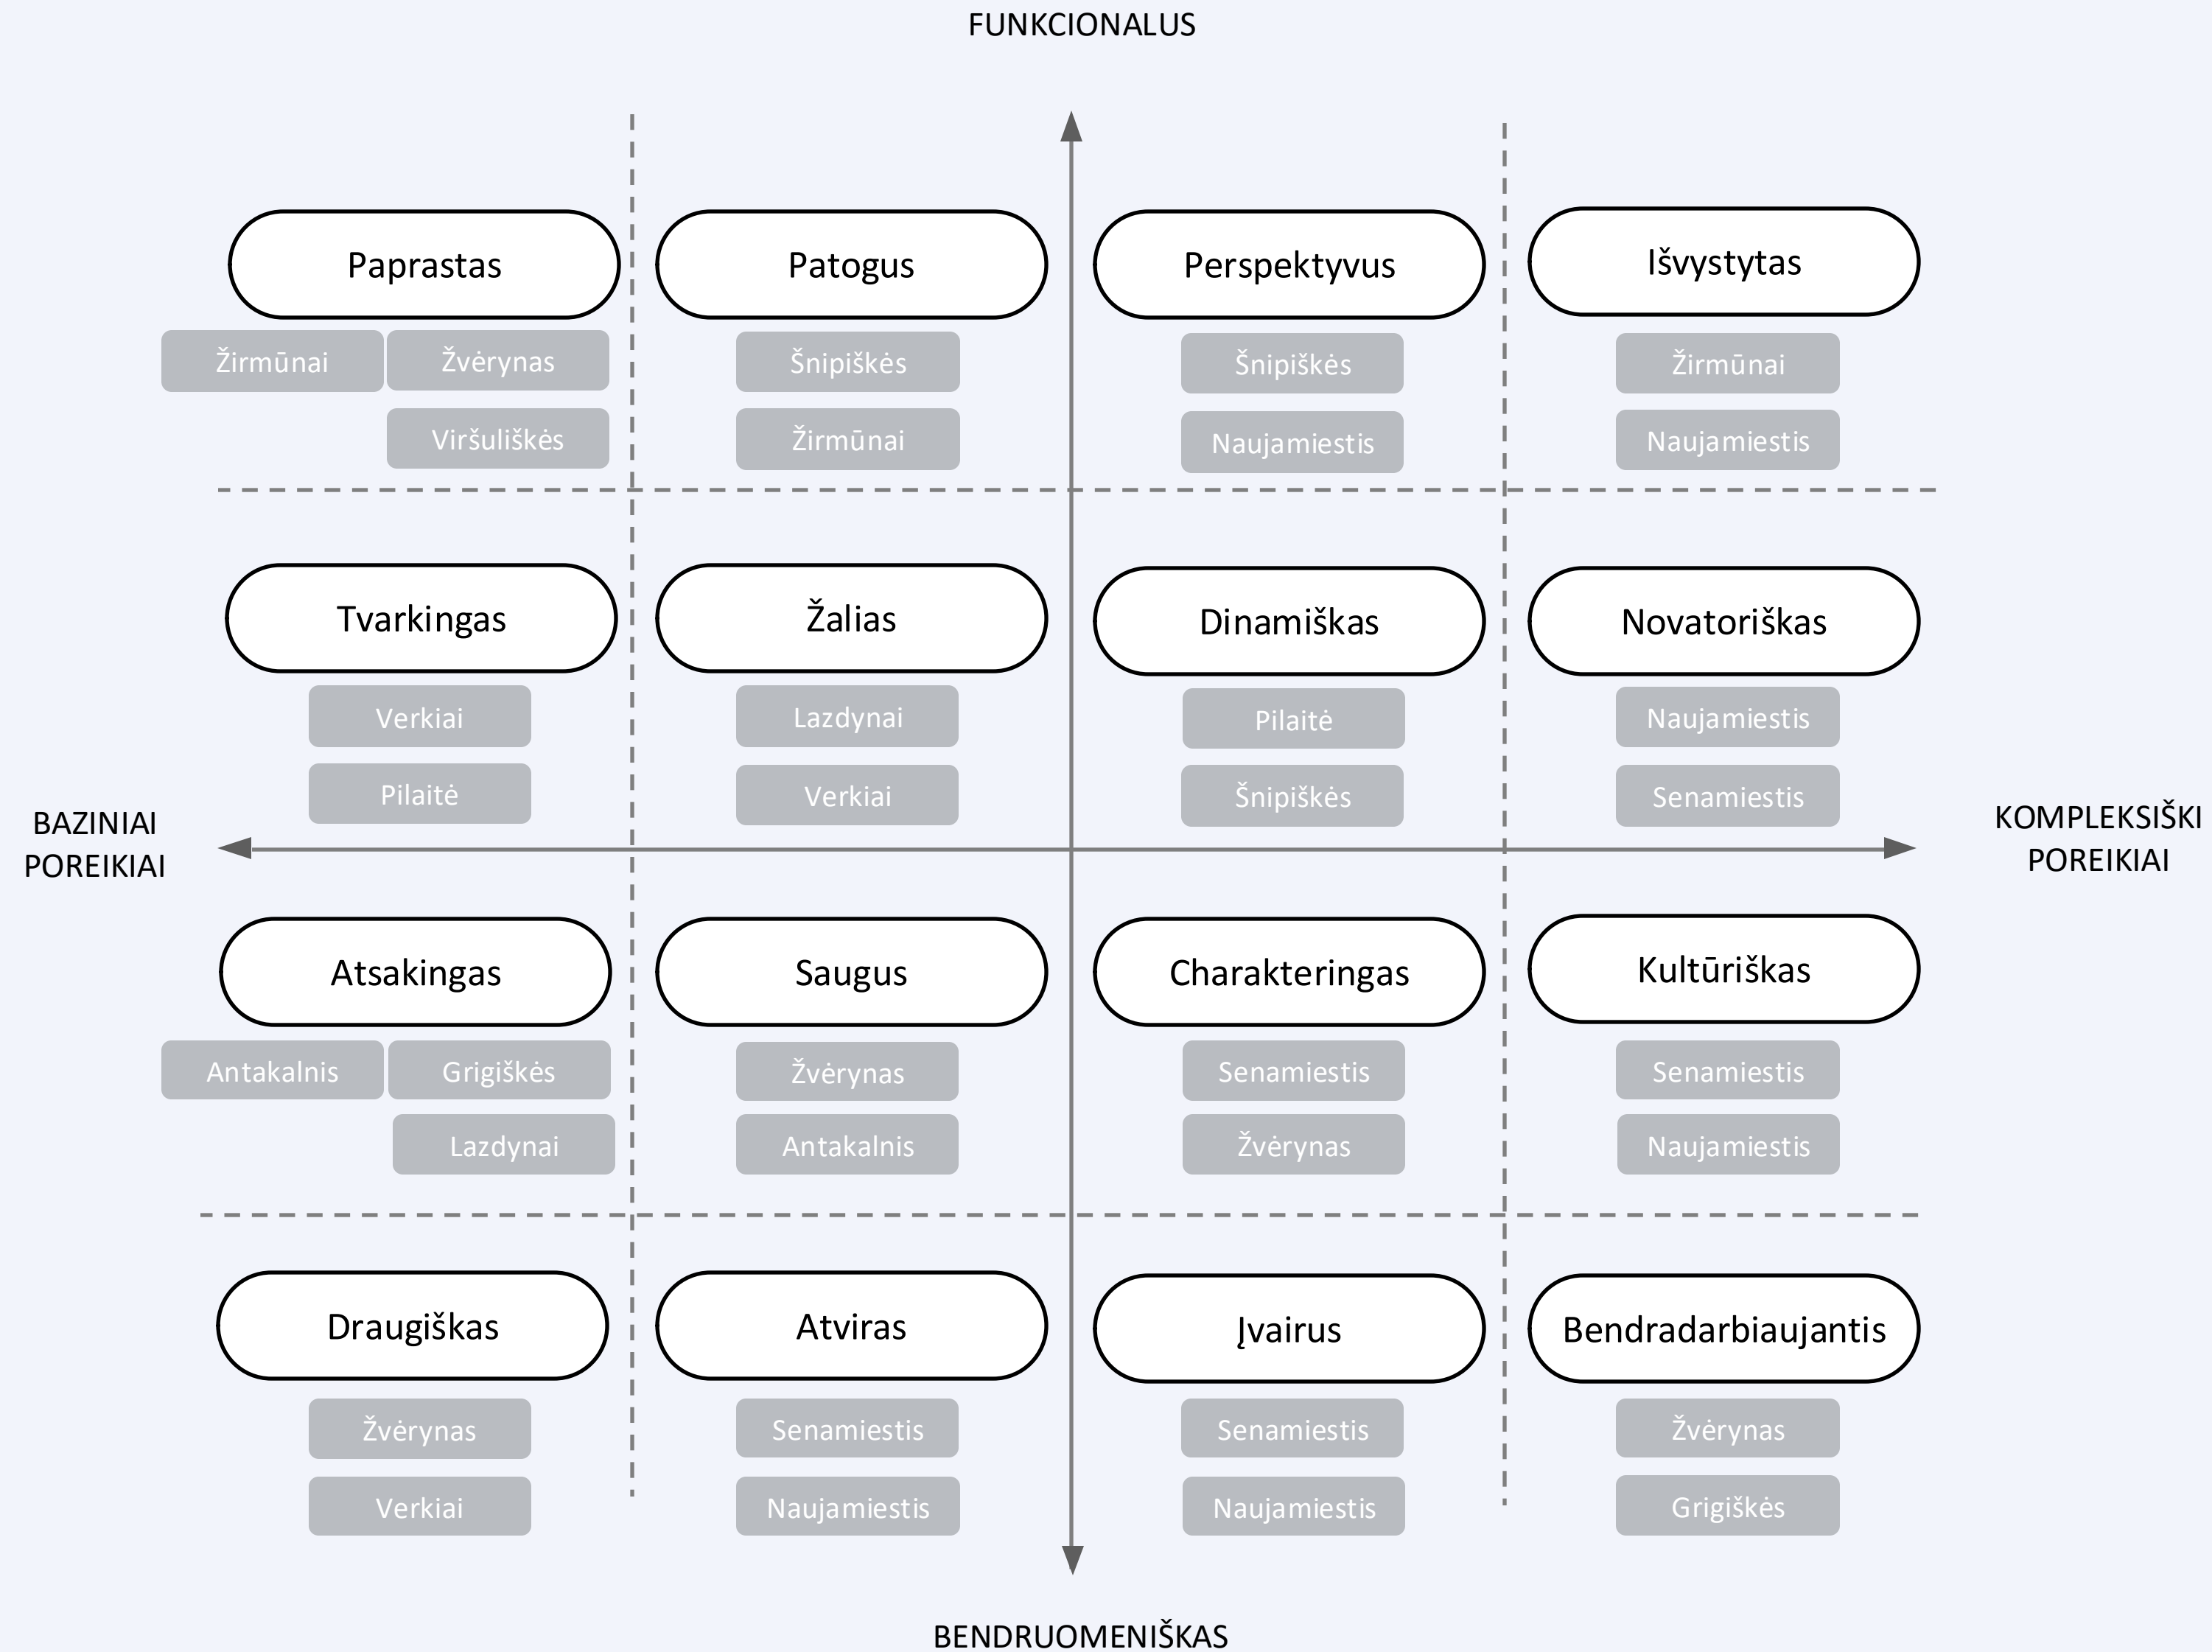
FUNKCIONALUS

Paprastas
Žirmūnai
Žvėrynas
Viršuliškės

Patogus
Šnipiškės
Žirmūnai

Perspektyvus
Šnipiškės
Naujamiestis

Išvystytas
Žirmūnai
Naujamiestis

Tvarkingas
Verkiai
Pilaitė

Žalias
Lazdynai
Verkiai

Dinamiškas
Pilaitė
Šnipiškės

Novatoriškas
Naujamiestis
Senamiestis

BAZINIAI POREIKIAI

KOMPLEKSIŠKI POREIKIAI

Atsakingas
Antakalnis
Grigiškės
Lazdynai

Saugus
Žvėrynas
Antakalnis

Charakteringas
Senamiestis
Žvėrynas

Kultūriškas
Senamiestis
Naujamiestis

Draugiškas
Žvėrynas
Verkiai

Atviras
Senamiestis
Naujamiestis

Įvairus
Senamiestis
Naujamiestis

Bendradarbiaujantis
Žvėrynas
Grigiškės

BENDRUOMENIŠKAS